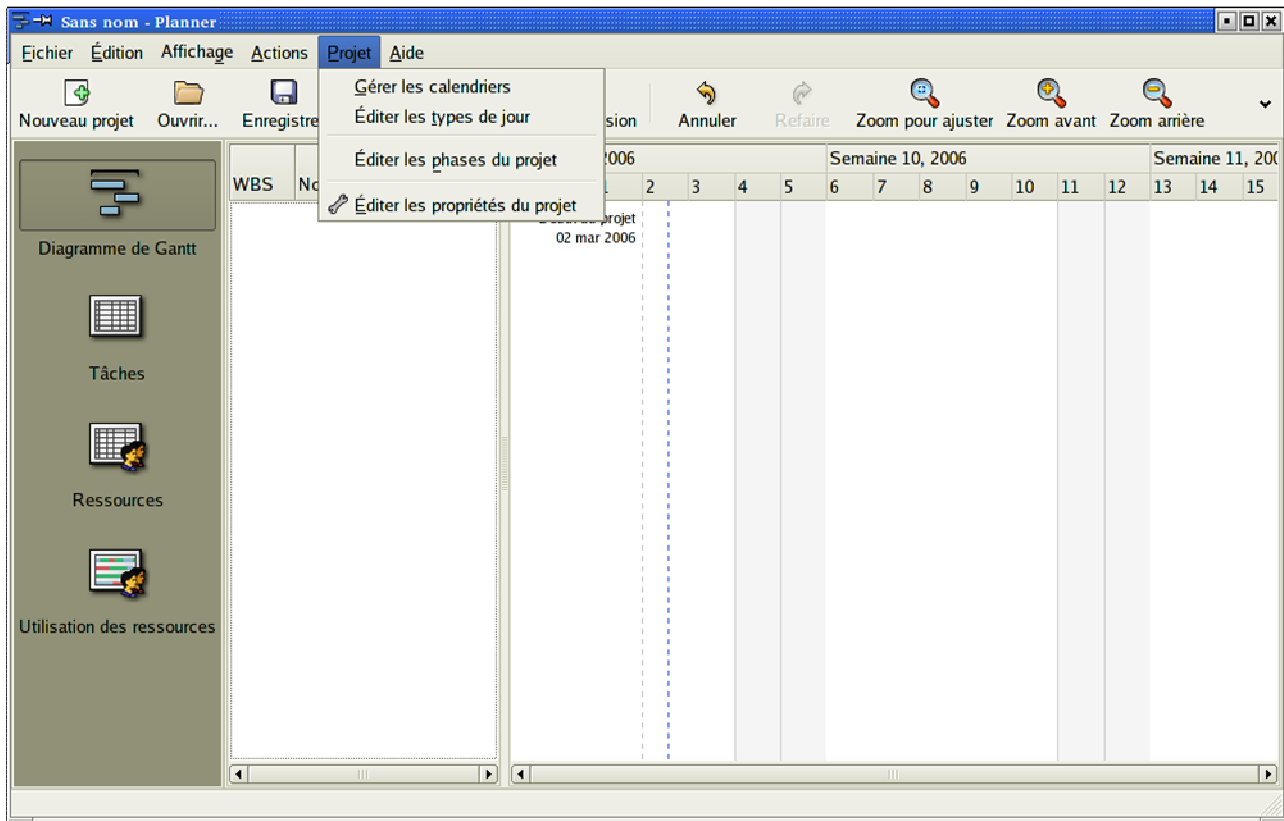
Sans nom - Planner

Fichier Édition Affichage Actions Projet Aide

Nouveau projet Ouvrir... Enregistre

Gérer les calendriers
Éditer les types de jour
Éditer les phases du projet
Éditer les propriétés du projet

sion Annuler Refaire Zoom pour ajuster Zoom avant Zoom arrière

Diagramme de Gantt

Tâches

Ressources

Utilisation des ressources

WBS No

2006 Semaine 10, 2006 Semaine 11, 20

1 2 3 4 5 6 7 8 9 10 11 12 13 14 15

projet
02 mar 2006